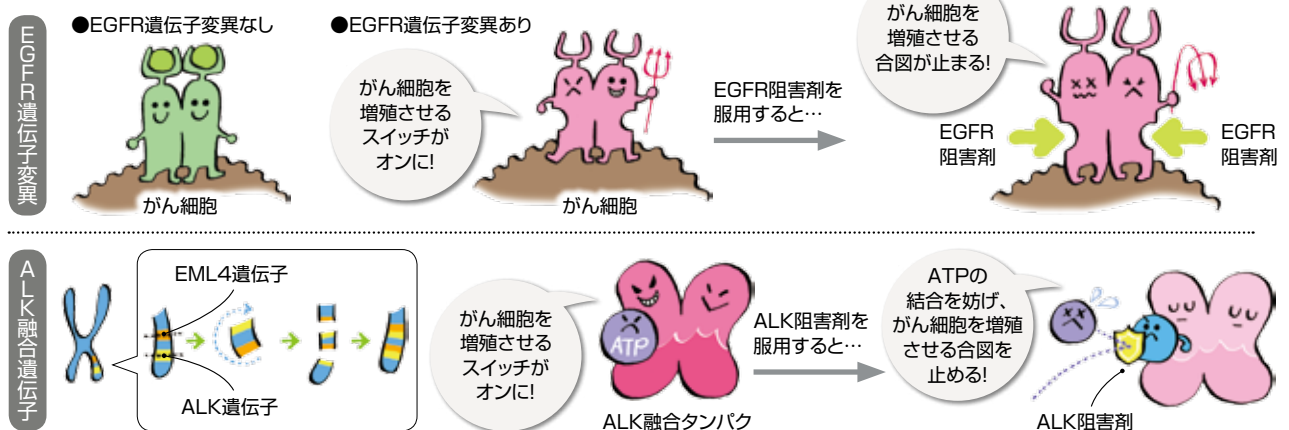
EGFR遺伝子変異

●EGFR遺伝子変異なし

がん細胞

●EGFR遺伝子変異あり

がん細胞を増殖させるスイッチがオンに!

がん細胞

EGFR阻害剤を服用すると…

がん細胞を増殖させる合図が止まる!

EGFR阻害剤

EGFR阻害剤

ALK融合遺伝子

EML4遺伝子

ALK遺伝子

がん細胞を増殖させるスイッチがオンに!

ATP

ALK融合タンパク

ALK阻害剤を服用すると…

ATPの結合を妨げ、がん細胞を増殖させる合図を止める!

ALK阻害剤